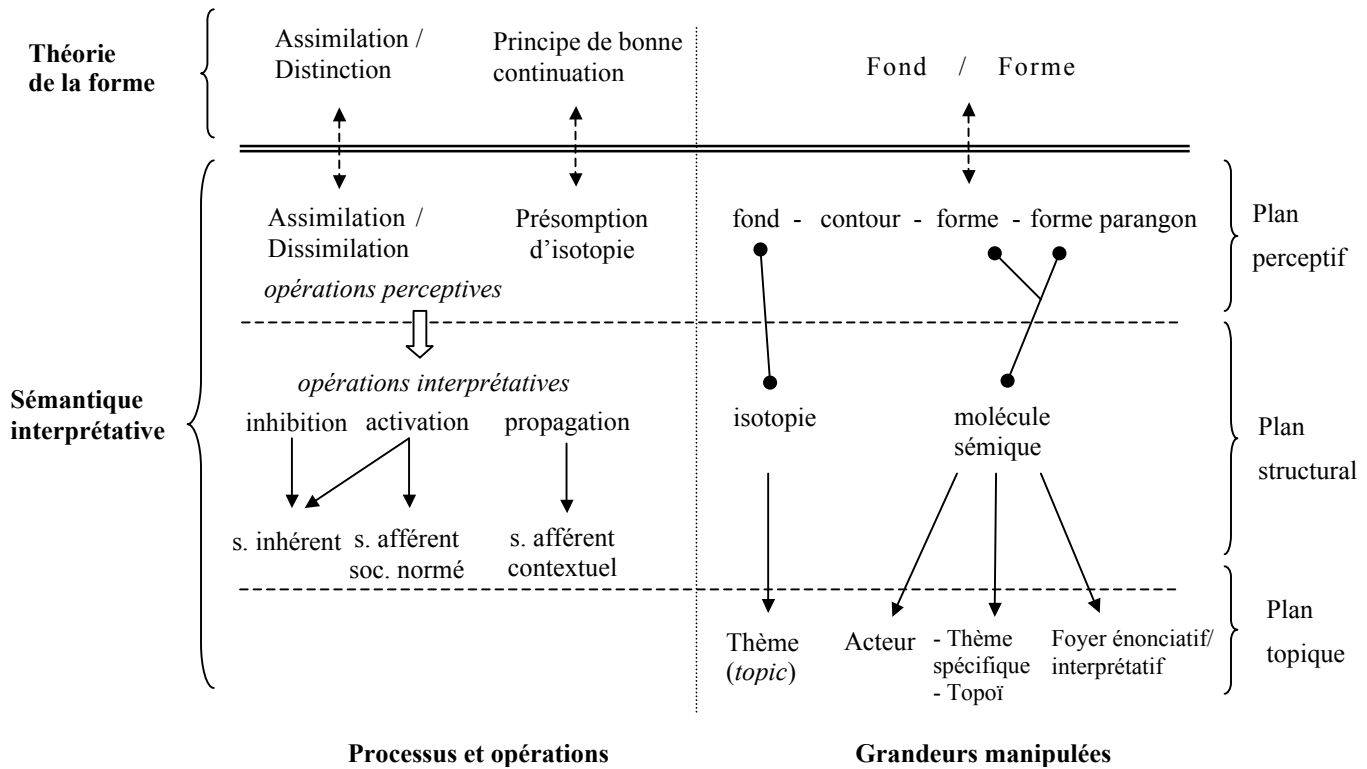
Théorie de la forme

Assimilation / Distinction

Principe de bonne continuation

Fond / Forme

Sémantique interprétative

Assimilation / Dissimilation

Présomption d'isotopie

opérations perceptives

fond - contour - forme - forme parangon

Plan perceptif

opérations interprétatives

inhibition activation propagation

s. inhérent s. afférent soc. normé s. afférent contextuel

isotopie

molécule sémique

Plan structural

Thème (*topic*)

Acteur

- Thème spécifique - Topoï

Foyer énonciatif/ interprétatif

Plan topique

Processus et opérations

Grandeurs manipulées